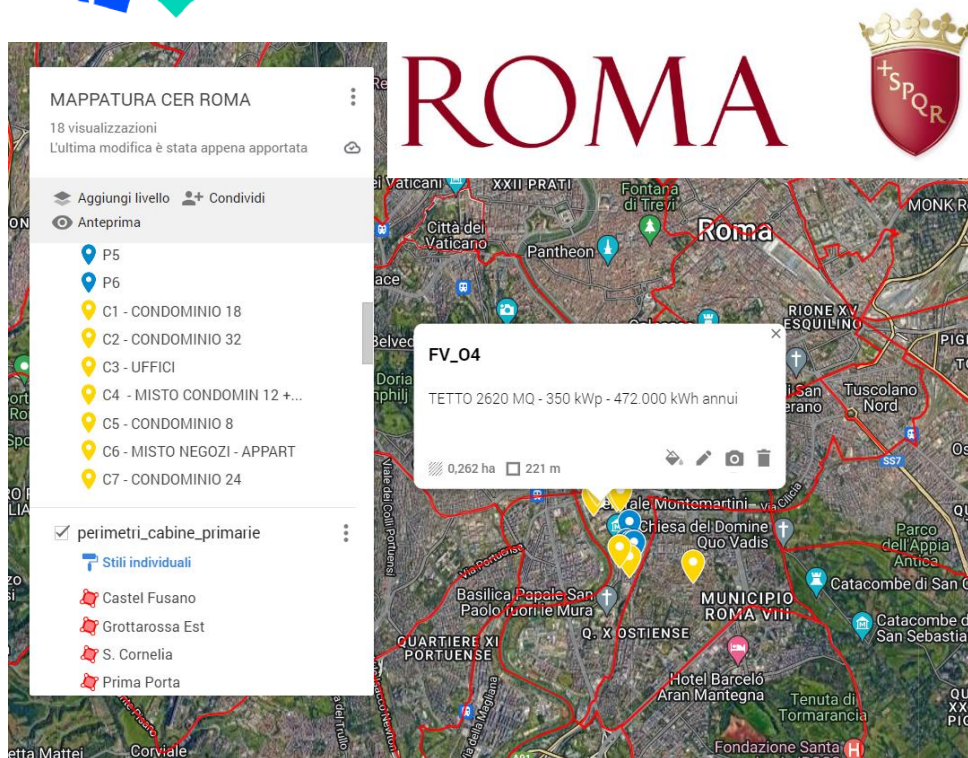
MAPPATURA CER ROMA

18 visualizzazioni

L'ultima modifica è stata appena apportata

Aggiungi livello
Condividi
Anteprima

P5
P6
C1 - CONDOMINIO 18
C2 - CONDOMINIO 32
C3 - UFFICI
C4 - MISTO CONDOMIN 12 +...
C5 - CONDOMINIO 8
C6 - MISTO NEGOZI - APPART
C7 - CONDOMINIO 24

perimetri_cabine_primarie
Stili individuali
Castel Fusano
Grottarossa Est
S. Cornelia
Prima Porta

ROMA

SPQR

FV_O4

TETTO 2620 MQ - 350 kWp - 472.000 kWh annui

0,262 ha
221 m

Vaticani
XXII PRATI
Fontana di Trevi
Città del Vaticano
Roma
Pantheon
MONK R
RIONE XV ESQUILINO
San
Tuscolano Nord
Doria
Chiesa del Domine Quo Vadis
Parco dell'Appia Antica
Basilica Papale San Paolo fuori le Mura
MUNICIPIO ROMA VIII
Catacombe di San C
Catacombe di San Sebastia
Q. X OSTIENSE
QUARTIERE XI PORTUENSE
Hotel Barceló Aran Mantegna
Tenuta di Tormarancia
Fondazione Santa
Corviale
Via Portuense
Viale dei Colli Portuensi
Via Cilicia
SS7